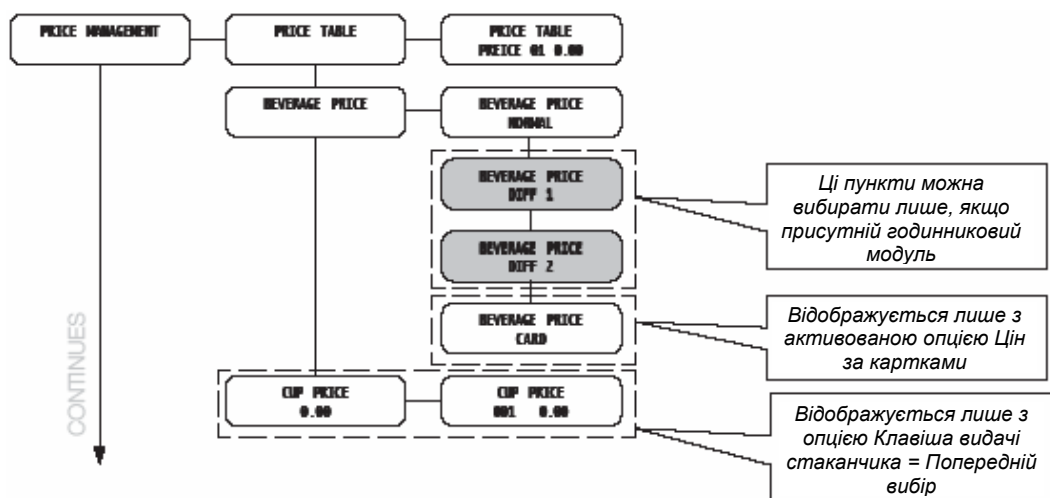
PRICE MANAGEMENT

PRICE TABLE

PRICE TABLE
PRICE 01 0.00

BEVERAGE PRICE

BEVERAGE PRICE
NORMAL

BEVERAGE PRICE
DIFF 1

BEVERAGE PRICE
DIFF 2

Ці пункти можна вибирати лише, якщо присутній годинниковий модуль

BEVERAGE PRICE
CARD

Відображується лише з активованою опцією Цін за картками

CUP PRICE
0.00

CUP PRICE
001 0.00

Відображується лише з опцією Клавіша видачі стаканчика = Попередній вибір

CONTINUES